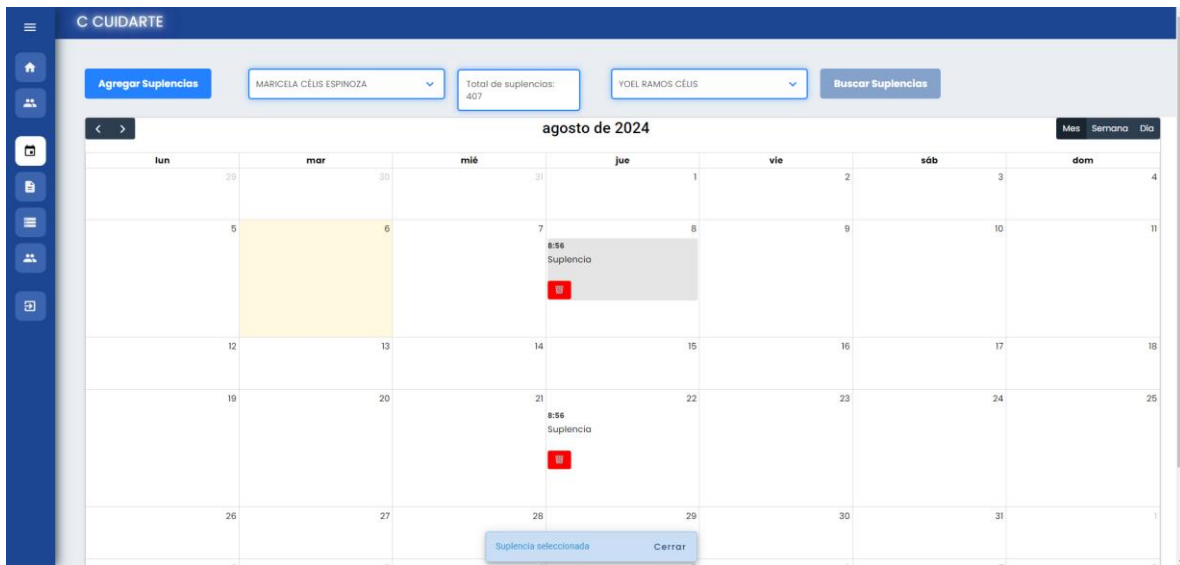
C CUIDARTE

Agregar Suplencias

MARICELA CÉLIS ESPINOZA

Total de suplencias: 407

YOEL RAMOS CÉLIS

Buscar Suplencias

< >

agosto de 2024

Mes Semana Día

| lun | mar | mié | jue | vie | sáb | dom |
|---|---|---|---|---|---|---|
| 29 | 30 | 31 | 1 | 2 | 3 | 4 |
| 5 | 6 | 7 | 8 8:56 Suplencia | 9 | 10 | 11 |
| 12 | 13 | 14 | 15 | 16 | 17 | 18 |
| 19 | 20 | 21 | 22 8:56 Suplencia | 23 | 24 | 25 |
| 26 | 27 | 28 | 29 | 30 | 31 | 1 |

Suplencia seleccionada

Cerrar